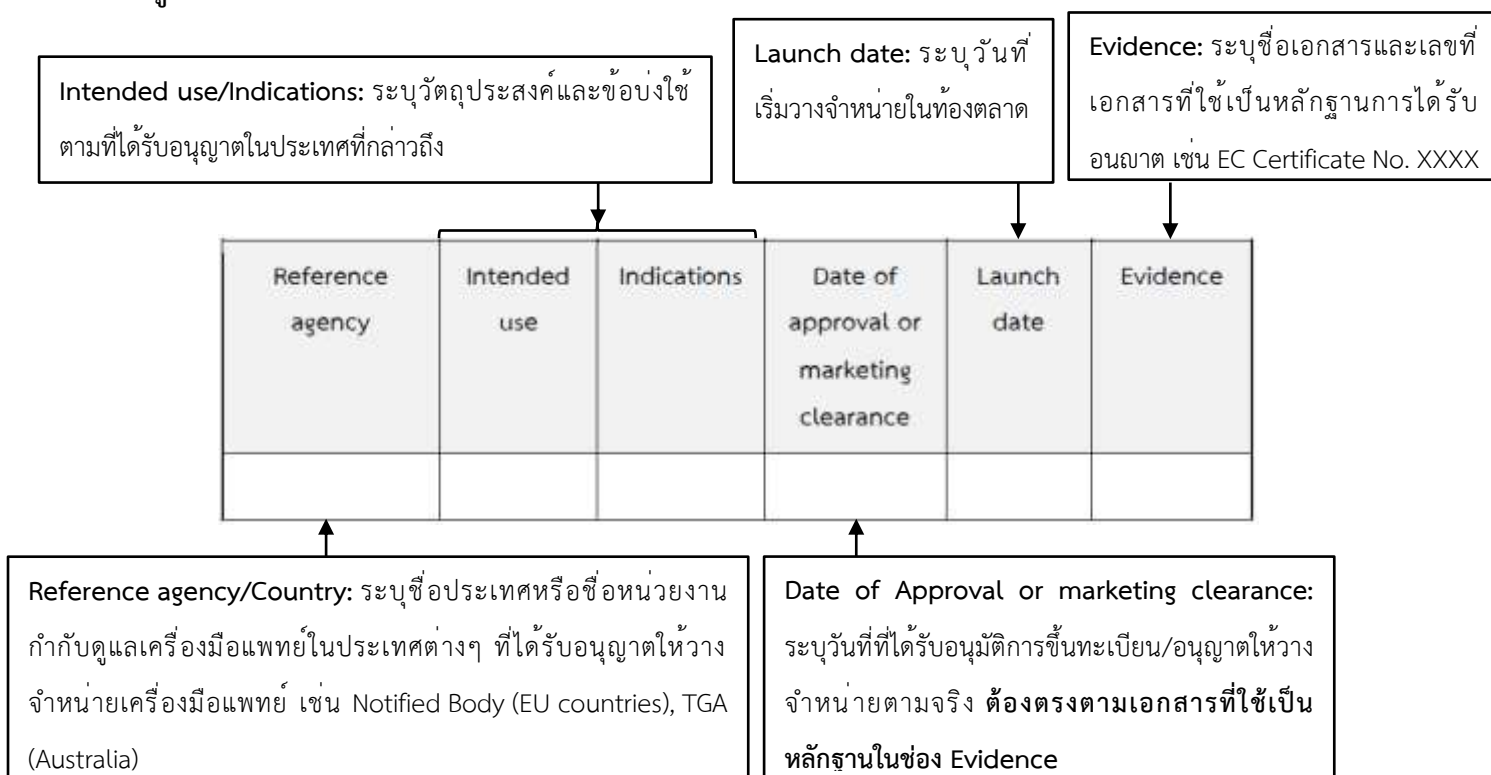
**Intended use/Indications:** ระบุวัตถุประสงค์และข้อบ่งใช้ตามที่ได้รับอนุญาตในประเทศที่กล่าวถึง

**Launch date:** ระบุวันที่เริ่มวางจำหน่ายในท้องตลาด

**Evidence:** ระบุชื่อเอกสารและเลขที่เอกสารที่ใช้เป็นหลักฐานการได้รับอนุญาต เช่น EC Certificate No. XXXX

| Reference agency | Intended use | Indications | Date of approval or marketing clearance | Launch date | Evidence |
|---|---|---|---|---|---|
| | | | | | |

**Reference agency/Country:** ระบุชื่อประเทศหรือชื่อหน่วยงานกำกับดูแลเครื่องมือแพทย์ในประเทศต่างๆ ที่ได้รับอนุญาตให้วางจำหน่ายเครื่องมือแพทย์ เช่น Notified Body (EU countries), TGA (Australia)

**Date of Approval or marketing clearance:** ระบุวันที่ที่ได้รับอนุมัติการขึ้นทะเบียน/อนุญาตให้วางจำหน่ายตามจริง **ต้องตรงตามเอกสารที่ใช้เป็นหลักฐานในช่อง Evidence**